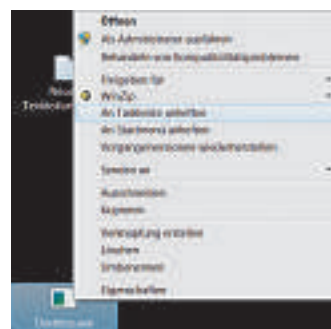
Öffnen
Als Administrator ausführen
Behandeln von Kompatibilitätsproblemen
Freigeben für
WinZip
An Taskleiste anheften
An Startmenü anheften
Vorgängerversionen wiederherstellen
Senden an
Ausschneiden
Kopieren
Verknüpfung erstellen
Löschen
Umbenennen
Eigenschaften
Neu
Textdokument
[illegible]